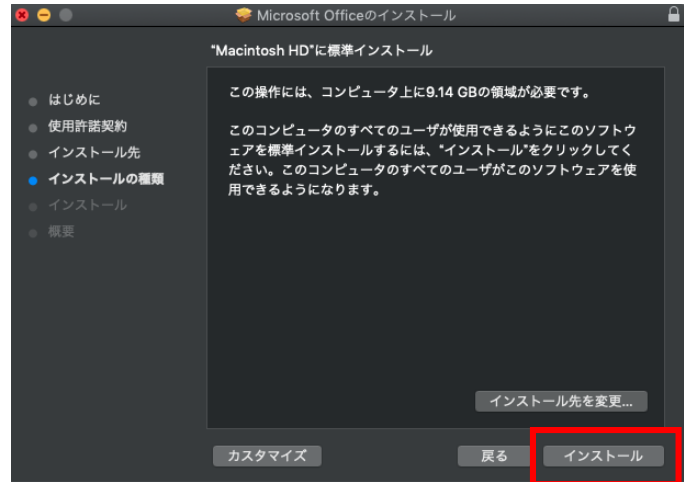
Microsoft Officeのインストール

"Macintosh HD"に標準インストール

はじめに
使用許諾契約
インストール先
インストールの種類
インストール
概要

この操作には、コンピュータ上に9.14 GBの領域が必要です。

このコンピュータのすべてのユーザが使用できるようにこのソフトウェアを標準インストールするには、"インストール"をクリックしてください。このコンピュータのすべてのユーザがこのソフトウェアを使用できるようになります。

インストール先を変更...

カスタマイズ

戻る

インストール